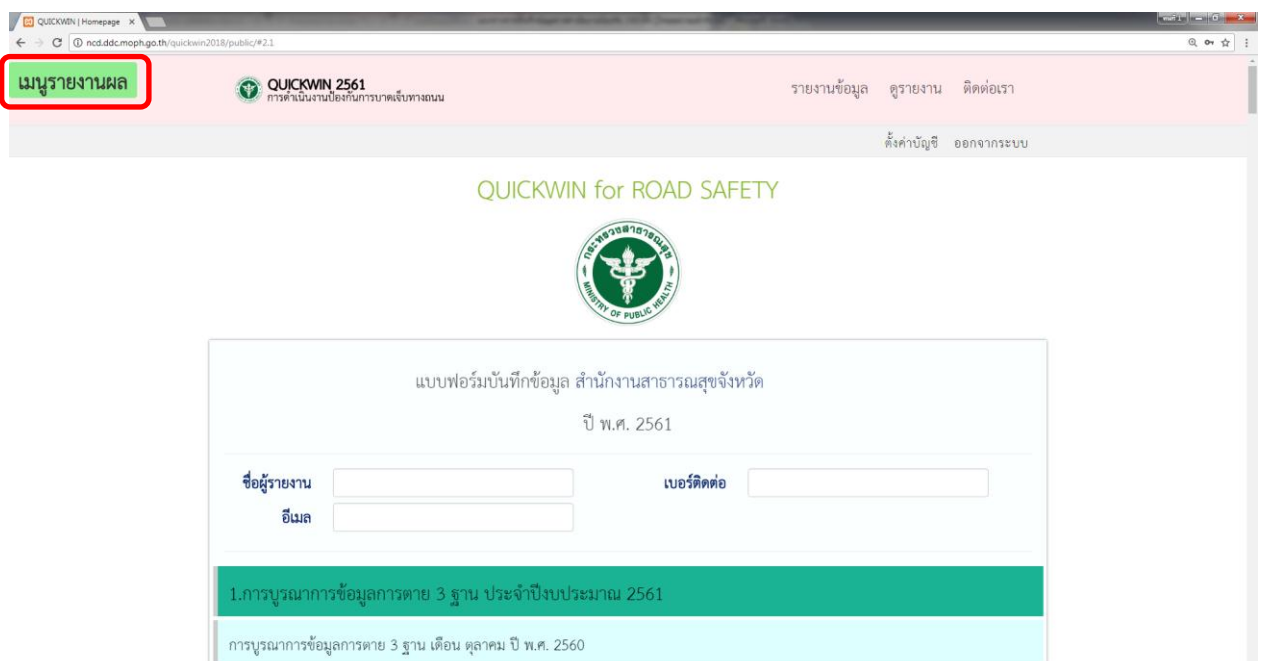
QUICKWIN | Homepage ×

ncd.ddc.moph.go.th/quickwin2018/public/#2.1

เมนูรายงานผล

QUICKWIN 2561
การดำเนินงานป้องกันการบาดเจ็บทางถนน

รายงานข้อมูล ดูรายงาน ติดต่อเรา

ตั้งค่าบัญชี ออกจากระบบ

QUICKWIN for ROAD SAFETY

กระทรวงสาธารณสุข
MINISTRY OF PUBLIC HEALTH

แบบฟอร์มบันทึกข้อมูล สำนักงานสาธารณสุขจังหวัด

ปี พ.ศ. 2561

ชื่อผู้รายงาน

เบอร์ติดต่อ

อีเมล

1.การบูรณาการข้อมูลการตาย 3 ฐาน ประจำปีงบประมาณ 2561

การบูรณาการข้อมูลการตาย 3 ฐาน เดือน ตุลาคม ปี พ.ศ. 2560